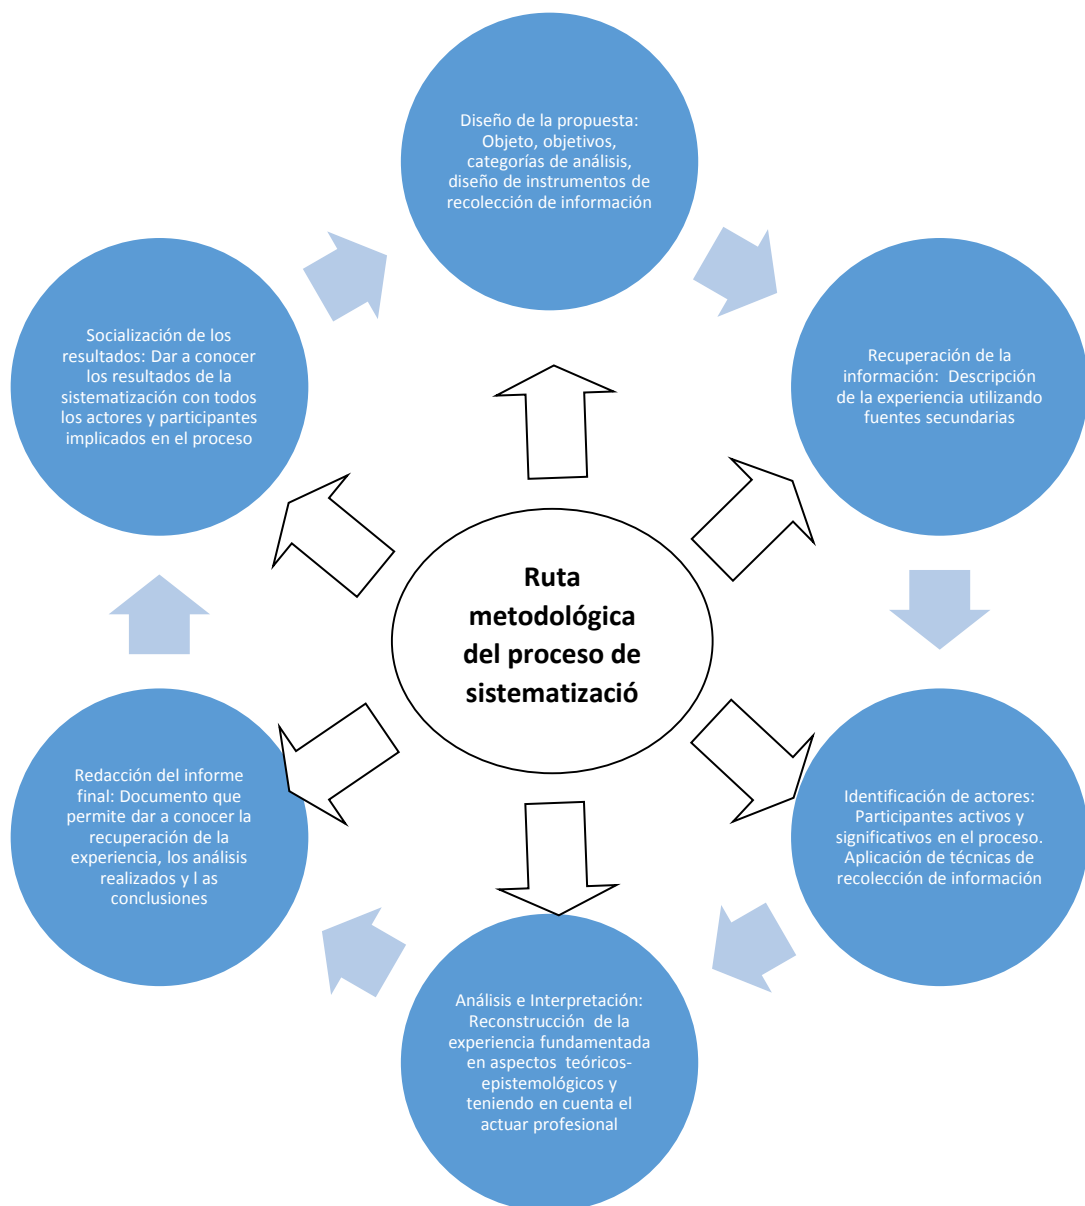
Diseño de la propuesta: Objeto, objetivos, categorías de análisis, diseño de instrumentos de recolección de información

Recuperación de la información: Descripción de la experiencia utilizando fuentes secundarias

Identificación de actores: Participantes activos y significativos en el proceso. Aplicación de técnicas de recolección de información

Análisis e Interpretación: Reconstrucción de la experiencia fundamentada en aspectos teóricos-epistemológicos y teniendo en cuenta el actuar profesional

Redacción del informe final: Documento que permite dar a conocer la recuperación de la experiencia, los análisis realizados y l as conclusiones

Socialización de los resultados: Dar a conocer los resultados de la sistematización con todos los actores y participantes implicados en el proceso

Ruta metodológica del proceso de sistematizació